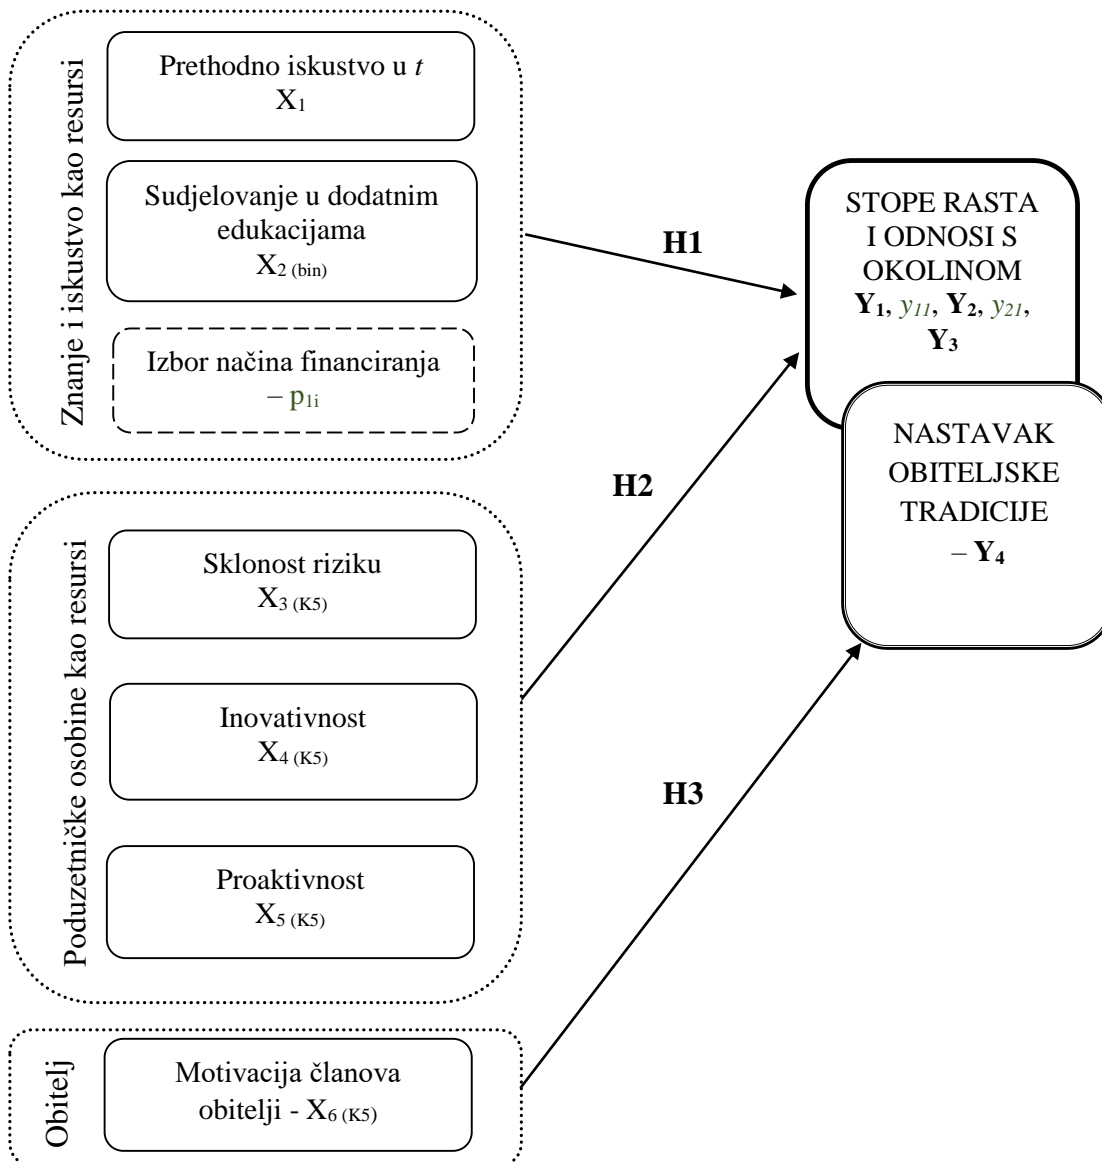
Znanje i iskustvo kao resursi

Prethodno iskustvo u $t$
$X_1$

Sudjelovanje u dodatnim edukacijama
$X_{2\ (bin)}$

Izbor načina financiranja
– $p_{1i}$

H1

STOPE RASTA I ODNOSI S OKOLINOM
$\mathbf{Y_1}$, $y_{11}$, $\mathbf{Y_2}$, $y_{21}$, $\mathbf{Y_3}$

NASTAVAK OBITELJSKE TRADICIJE
– $\mathbf{Y_4}$

H2

Poduzetničke osobine kao resursi

Sklonost riziku
$X_{3\ (K5)}$

Inovativnost
$X_{4\ (K5)}$

H3

Proaktivnost
$X_{5\ (K5)}$

Obitelj

Motivacija članova obitelji - $X_{6\ (K5)}$